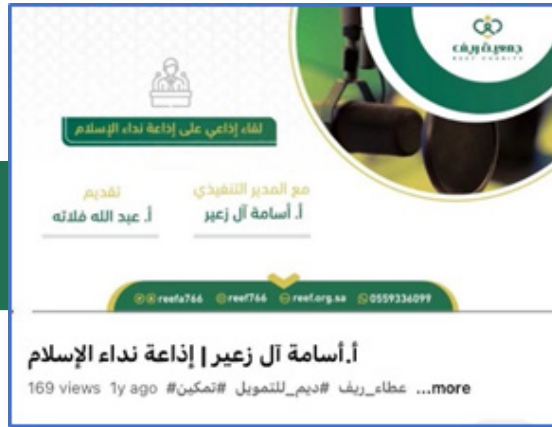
جمعية ريف
REEF CHARITY

لقاء إذاعي على إذاعة نداء الإسلام

مع المدير التنفيذي
أ. أسامة آل زعير

تقديم
أ. عبد الله فلاته

reefa766 reef766 reef.org.sa 0559336099

أ.أسامة آل زعير | إذاعة نداء الإسلام

169 views 1y ago #تمكين #ديم_للتمويل عطاء_ريف ...more